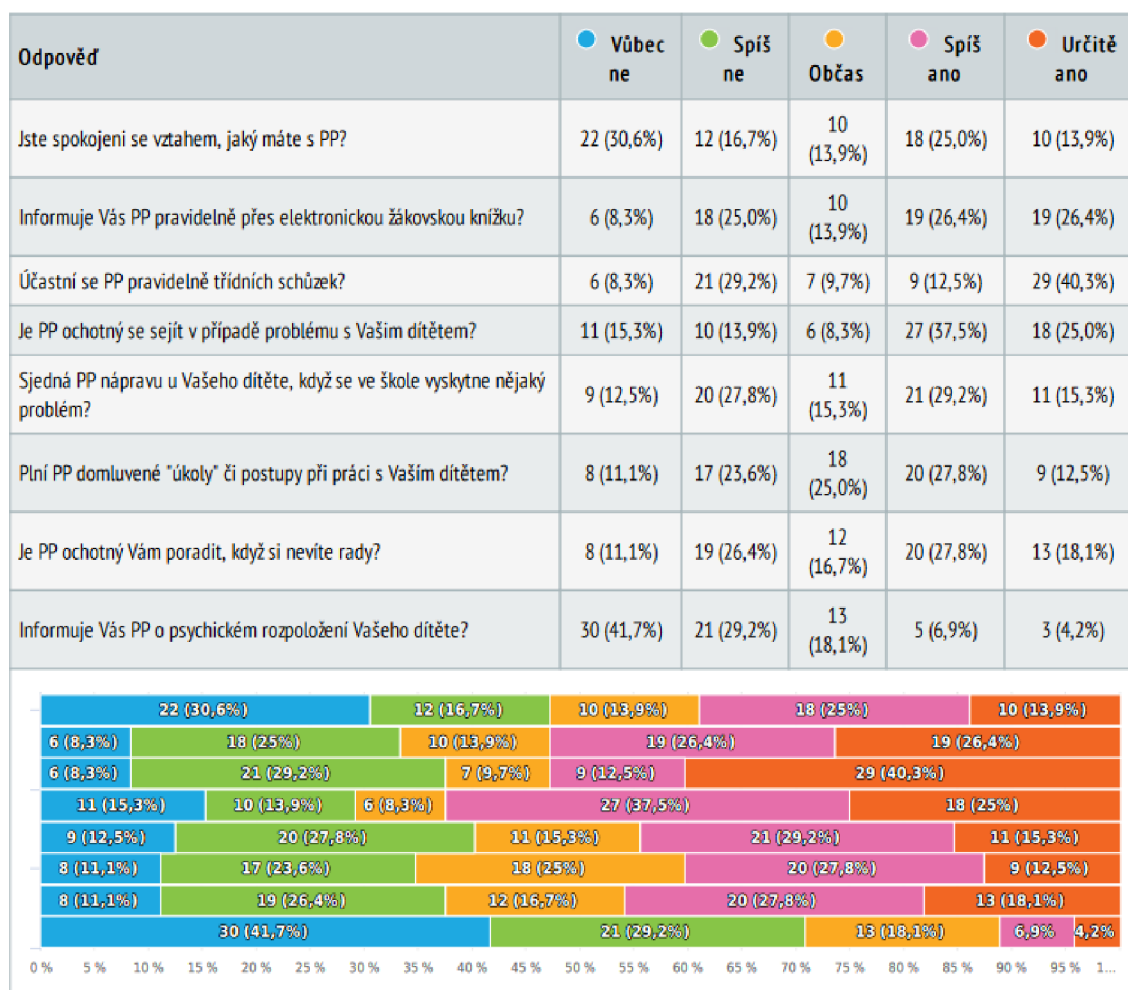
| Odpověď | Vůbec ne | Spíš ne | Občas | Spíš ano | Určitě ano |
|---|---|---|---|---|---|
| Jste spokojeni se vztahem, jaký máte s PP? | 22 (30,6%) | 12 (16,7%) | 10 (13,9%) | 18 (25,0%) | 10 (13,9%) |
| Informuje Vás PP pravidelně přes elektronickou žákovskou knížku? | 6 (8,3%) | 18 (25,0%) | 10 (13,9%) | 19 (26,4%) | 19 (26,4%) |
| Účastní se PP pravidelně třídních schůzek? | 6 (8,3%) | 21 (29,2%) | 7 (9,7%) | 9 (12,5%) | 29 (40,3%) |
| Je PP ochotný se sejít v případě problému s Vaším dítětem? | 11 (15,3%) | 10 (13,9%) | 6 (8,3%) | 27 (37,5%) | 18 (25,0%) |
| Sjedná PP nápravu u Vašeho dítěte, když se ve škole vyskytne nějaký problém? | 9 (12,5%) | 20 (27,8%) | 11 (15,3%) | 21 (29,2%) | 11 (15,3%) |
| Plní PP domluvené "úkoly" či postupy při práci s Vaším dítětem? | 8 (11,1%) | 17 (23,6%) | 18 (25,0%) | 20 (27,8%) | 9 (12,5%) |
| Je PP ochotný Vám poradit, když si nevíte rady? | 8 (11,1%) | 19 (26,4%) | 12 (16,7%) | 20 (27,8%) | 13 (18,1%) |
| Informuje Vás PP o psychickém rozpoložení Vašeho dítěte? | 30 (41,7%) | 21 (29,2%) | 13 (18,1%) | 5 (6,9%) | 3 (4,2%) |

22 (30,6%) 12 (16,7%) 10 (13,9%) 18 (25%) 10 (13,9%)
6 (8,3%) 18 (25%) 10 (13,9%) 19 (26,4%) 19 (26,4%)
6 (8,3%) 21 (29,2%) 7 (9,7%) 9 (12,5%) 29 (40,3%)
11 (15,3%) 10 (13,9%) 6 (8,3%) 27 (37,5%) 18 (25%)
9 (12,5%) 20 (27,8%) 11 (15,3%) 21 (29,2%) 11 (15,3%)
8 (11,1%) 17 (23,6%) 18 (25%) 20 (27,8%) 9 (12,5%)
8 (11,1%) 19 (26,4%) 12 (16,7%) 20 (27,8%) 13 (18,1%)
30 (41,7%) 21 (29,2%) 13 (18,1%) 6,9% 4,2%

0 % 5 % 10 % 15 % 20 % 25 % 30 % 35 % 40 % 45 % 50 % 55 % 60 % 65 % 70 % 75 % 80 % 85 % 90 % 95 % 1...